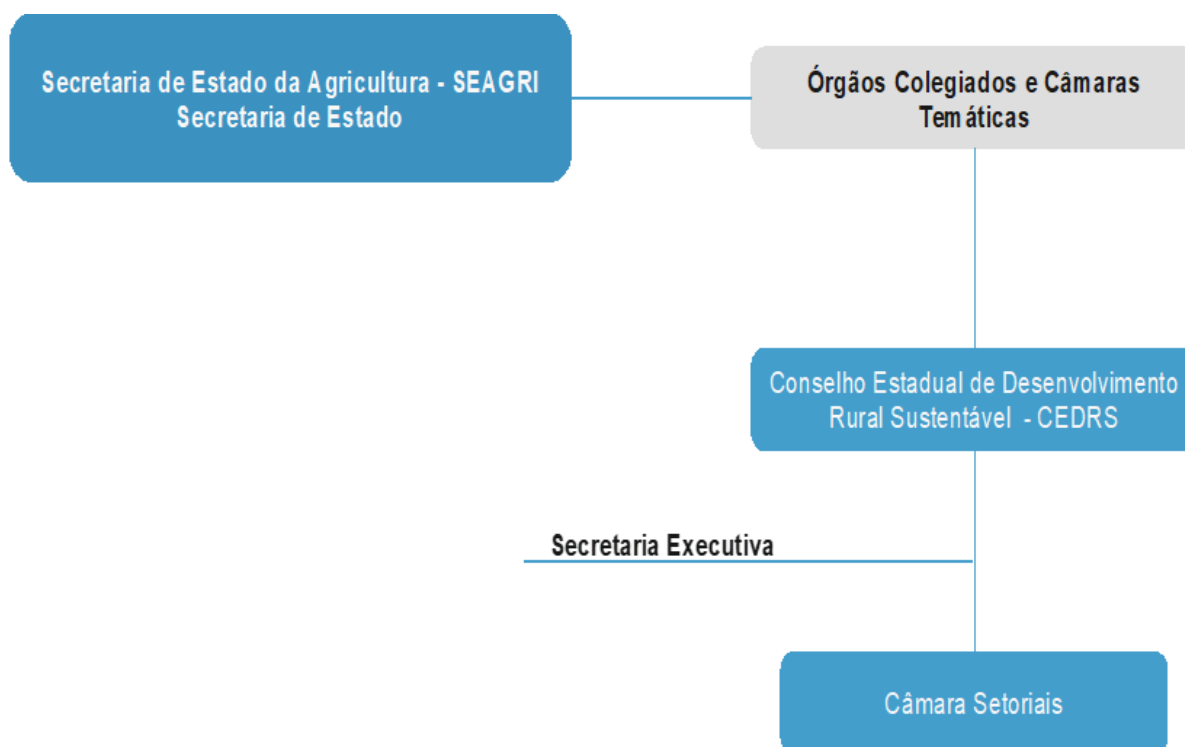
Secretaria de Estado da Agricultura - SEAGRI
Secretaria de Estado

Órgãos Colegiados e Câmaras Temáticas

Conselho Estadual de Desenvolvimento Rural Sustentável - CEDRS

Secretaria Executiva

Câmara Setoriais